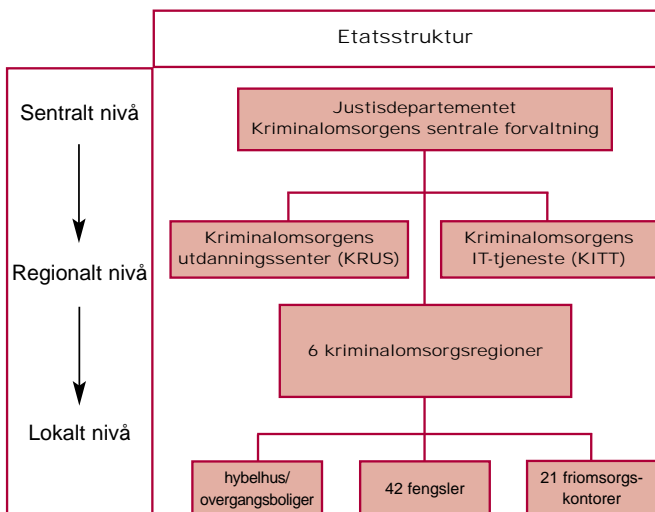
Etatsstruktur

Sentralt nivå

Regionalt nivå

Lokalt nivå

Justisdepartementet
Kriminalomsorgens sentrale forvaltning

Kriminalomsorgens utdanningssenter (KRUS)

Kriminalomsorgens IT-tjeneste (KITT)

6 kriminalomsorgsregioner

hybelhus/ overgangsboliger

42 fengsler

21 friomsorgskontorer